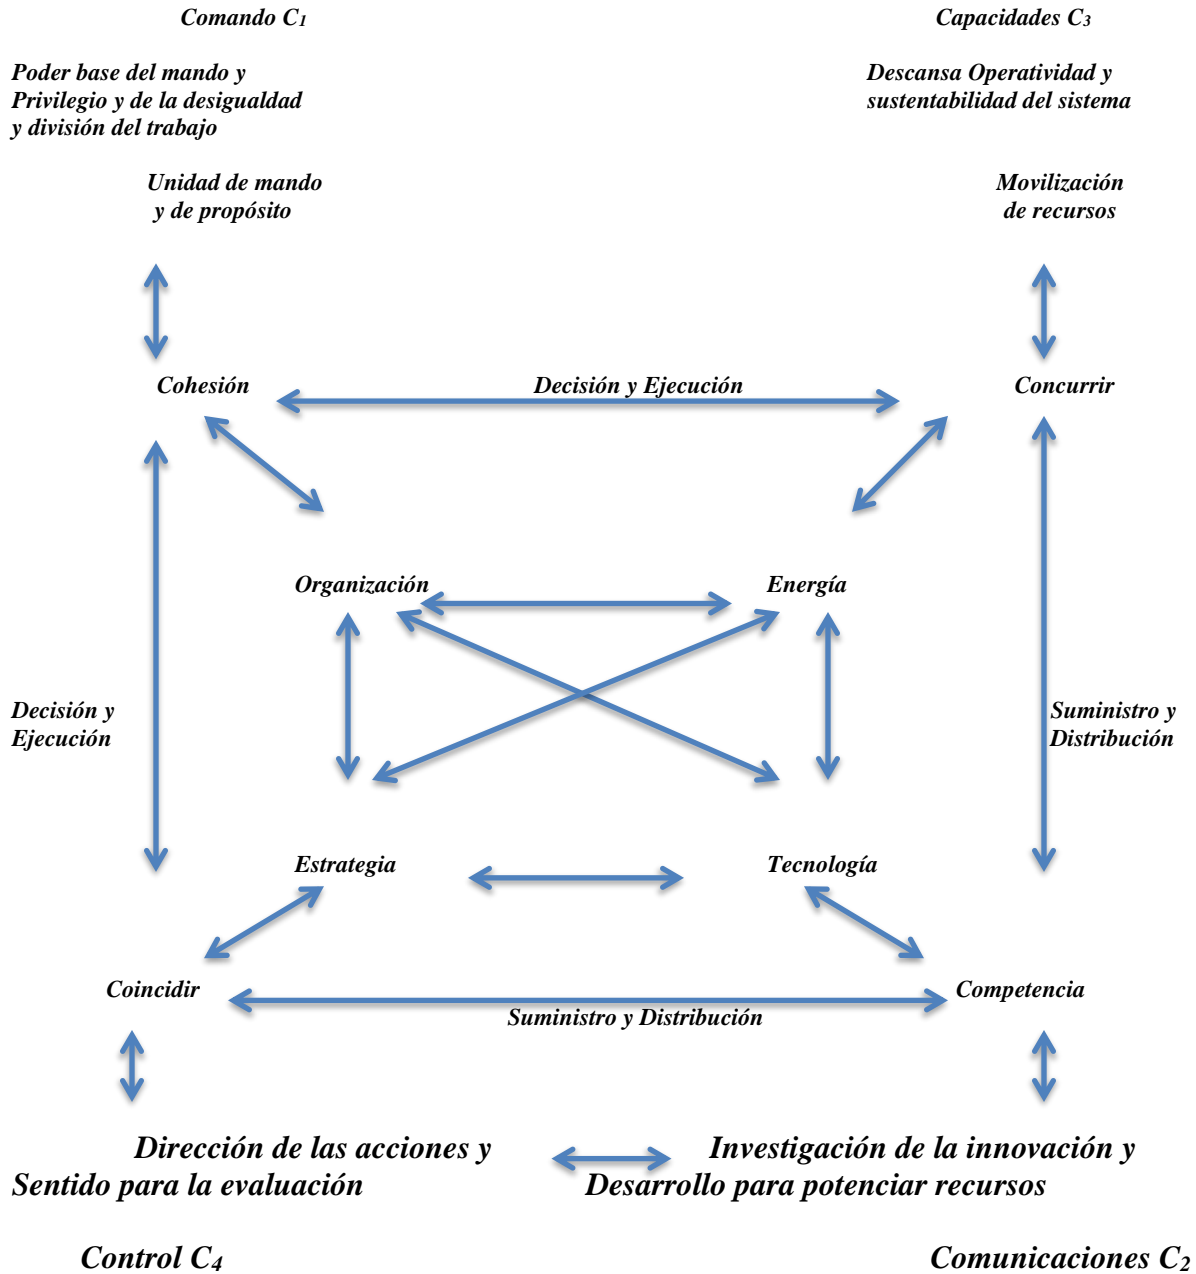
Comando $C_1$

Capacidades $C_3$

Poder base del mando y Privilegio y de la desigualdad y división del trabajo

Descansa Operatividad y sustentabilidad del sistema

Unidad de mando y de propósito

Movilización de recursos

Cohesión

Decisión y Ejecución

Concurrir

Organización

Energía

Decisión y Ejecución

Suministro y Distribución

Estrategia

Tecnología

Coincidir

Competencia

Suministro y Distribución

Dirección de las acciones y Sentido para la evaluación

Investigación de la innovación y Desarrollo para potenciar recursos

Control $C_4$

Comunicaciones $C_2$